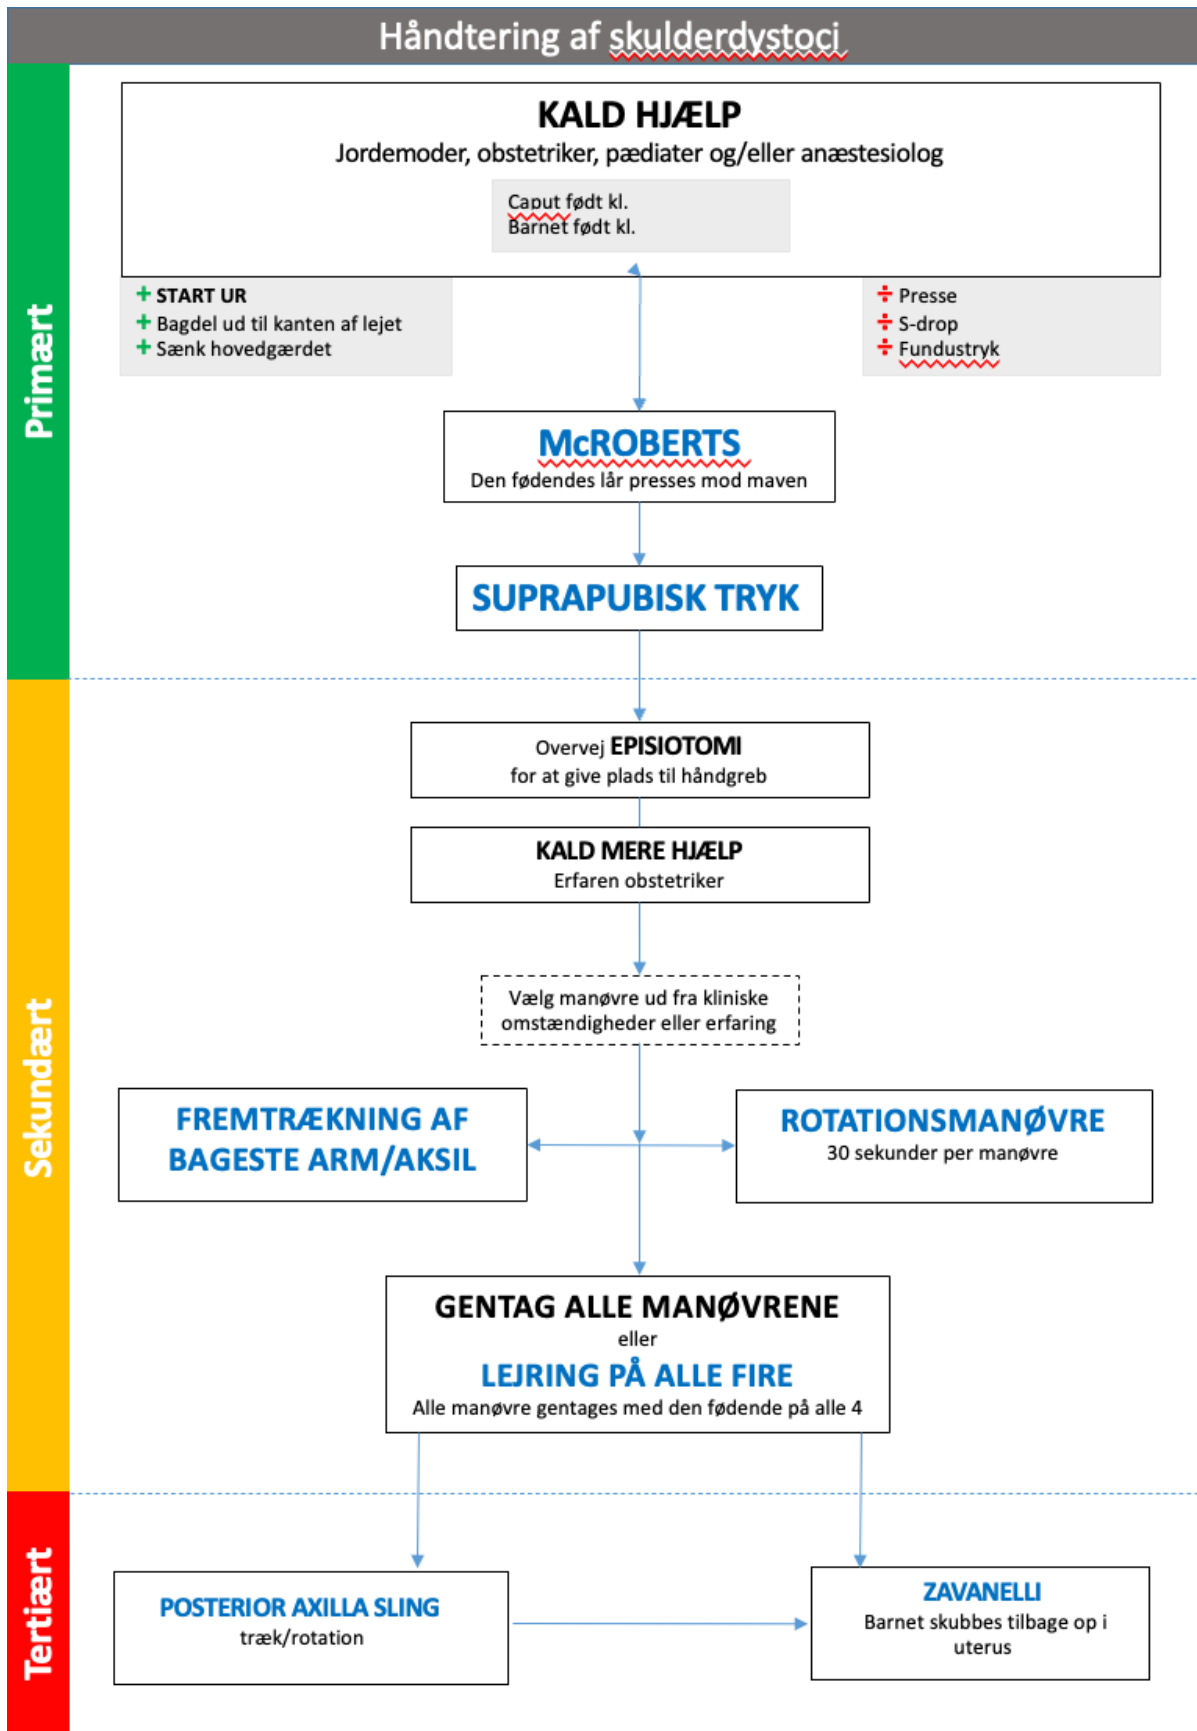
Håndtering af skulderdystoci

Primært

KALD HJÆLP
Jordemoder, obstetriker, pædiater og/eller anæstesiolog

Caput født kl.
Barnet født kl.

+ START UR
+ Bagdel ud til kanten af lejet
+ Sænk hovedgærdet

÷ Presse
÷ S-drop
÷ Fundustryk

McROBERTS
Den fødendes lår presses mod maven

SUPRAPUBISK TRYK

Sekundært

Overvej EPISIOTOMI
for at give plads til håndgreb

KALD MERE HJÆLP
Erfaren obstetriker

Vælg manøvre ud fra kliniske omstændigheder eller erfaring

FREMTRÆKNING AF BAGESTE ARM/AKSIL

ROTATIONSMANØVRE
30 sekunder per manøvre

GENTAG ALLE MANØVRENE
eller
LEJRING PÅ ALLE FIRE
Alle manøvre gentages med den fødende på alle 4

Tertiært

POSTERIOR AXILLA SLING
træk/rotation

ZAVANELLI
Barnet skubbes tilbage op i uterus